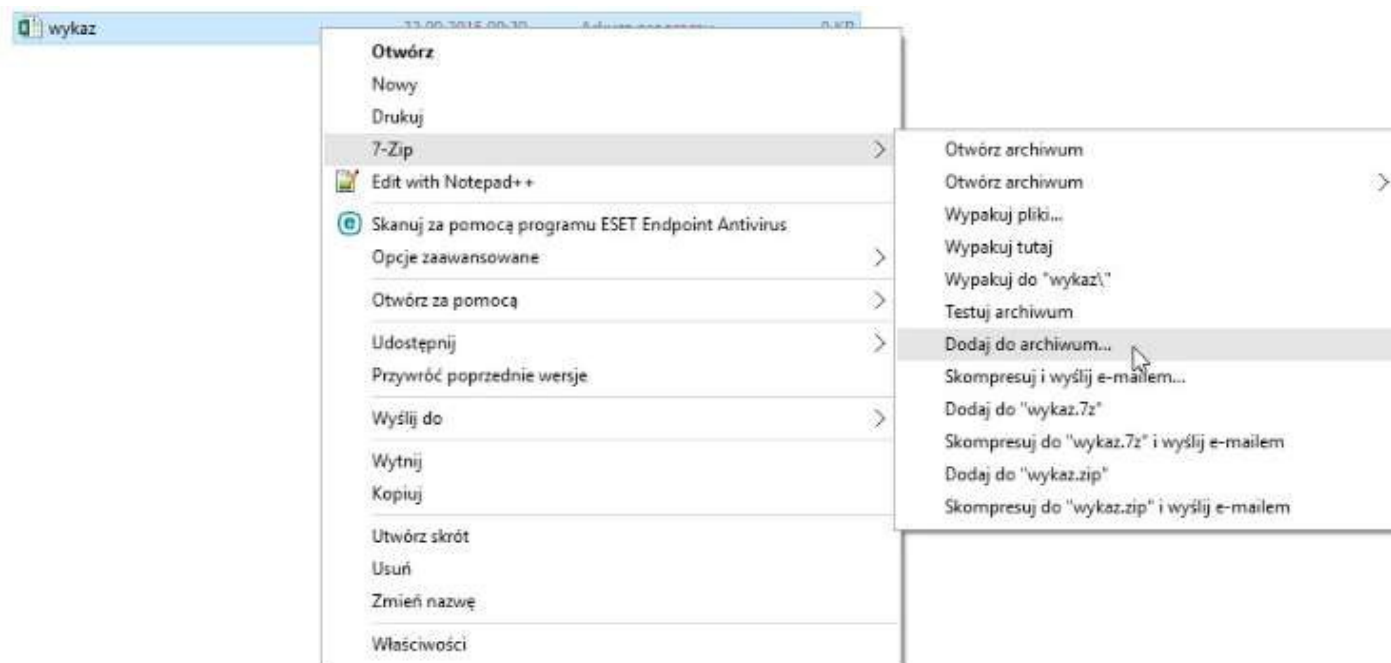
wykaz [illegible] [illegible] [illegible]

Otwórz
Nowy
Drukuj
7-Zip
Edit with Notepad++
Skanuj za pomocą programu ESET Endpoint Antivirus
Opcje zaawansowane
Otwórz za pomocą
Udostępnij
Przywróć poprzednie wersje
Wyślij do
Wytnij
Kopiuj
Utwórz skrót
Usuń
Zmień nazwę
Właściwości

Otwórz archiwum
Otwórz archiwum
Wypakuj pliki...
Wypakuj tutaj
Wypakuj do "wykaz\"
Testuj archiwum
Dodaj do archiwum...
Skompresuj i wyślij e-mailem...
Dodaj do "wykaz.7z"
Skompresuj do "wykaz.7z" i wyślij e-mailem
Dodaj do "wykaz.zip"
Skompresuj do "wykaz.zip" i wyślij e-mailem